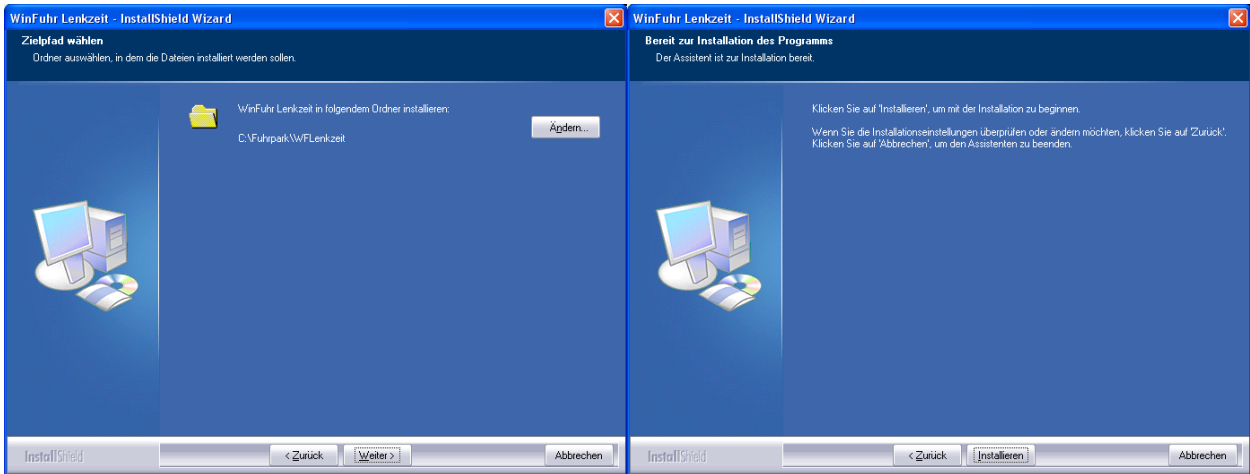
WinFuhr Lenkzeit - InstallShield Wizard

Zielpfad wählen

Ordner auswählen, in dem die Dateien installiert werden sollen.

WinFuhr Lenkzeit in folgendem Ordner installieren:

C:\Fuhrpark\WFLenkzeit

Ändern...

InstallShield

< Zurück

Weiter >

Abbrechen

WinFuhr Lenkzeit - InstallShield Wizard

Bereit zur Installation des Programms

Der Assistent ist zur Installation bereit.

Klicken Sie auf 'Installieren', um mit der Installation zu beginnen.

Wenn Sie die Installationseinstellungen überprüfen oder ändern möchten, klicken Sie auf 'Zurück'. Klicken Sie auf 'Abbrechen', um den Assistenten zu beenden.

InstallShield

< Zurück

Installieren

Abbrechen